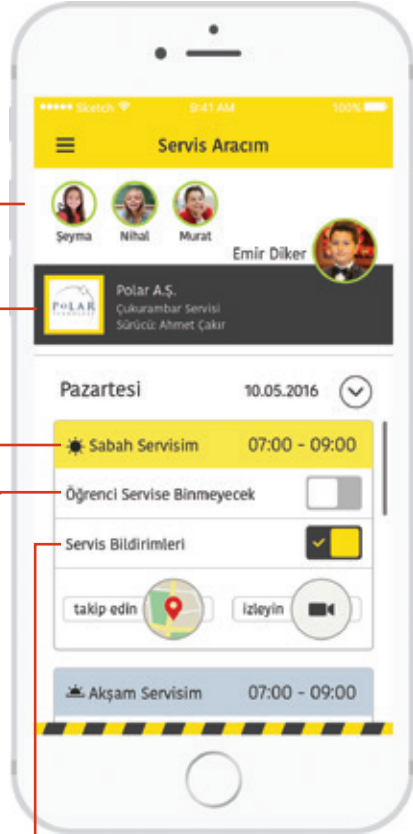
••••• Sketch
9:41 AM
100%

Servis Aracım

Şeyma
Nihal
Murat
Emir Diker

POLAR
Polar A.Ş.
Çukurambar Servisi
Sürücü: Ahmet Çakır

Pazartesi
10.05.2016

Sabah Servisim
07:00 - 09:00

Öğrenci Servise Binmeyecek

Servis Bildirimleri

takip edin
izleyin

Akşam Servisim
07:00 - 09:00